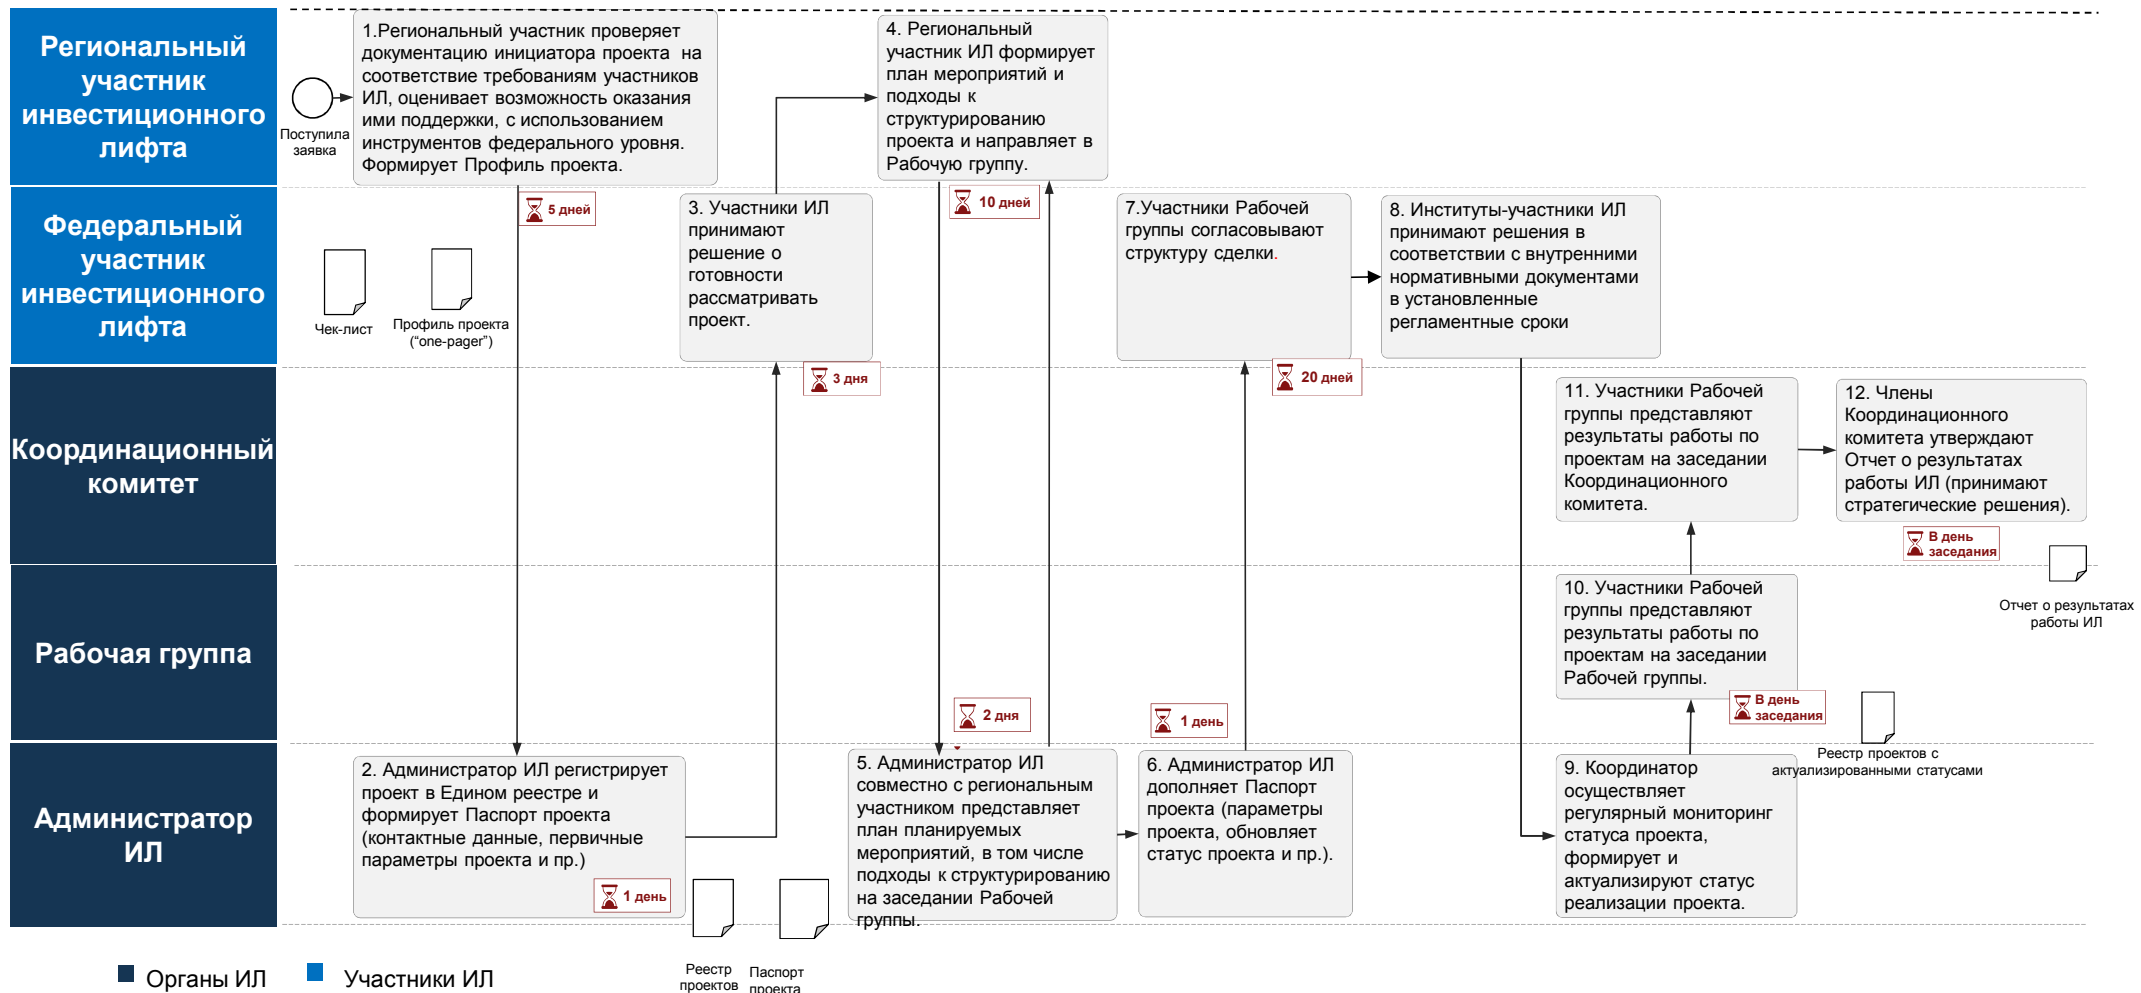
Региональный участник инвестиционного лифта

Федеральный участник инвестиционного лифта

Координационный комитет

Рабочая группа

Администратор ИЛ

Поступила заявка

1.Региональный участник проверяет документацию инициатора проекта на соответствие требованиям участников ИЛ, оценивает возможность оказания ими поддержки, с использованием инструментов федерального уровня. Формирует Профиль проекта.

5 дней

Чек-лист

Профиль проекта (“one-pager”)

2. Администратор ИЛ регистрирует проект в Едином реестре и формирует Паспорт проекта (контактные данные, первичные параметры проекта и пр.)

1 день

Реестр проектов

Паспорт проекта

3. Участники ИЛ принимают решение о готовности рассматривать проект.

3 дня

4. Региональный участник ИЛ формирует план мероприятий и подходы к структурированию проекта и направляет в Рабочую группу.

10 дней

2 дня

5. Администратор ИЛ совместно с региональным участником представляет план планируемых мероприятий, в том числе подходы к структурированию на заседании Рабочей группы.

1 день

6. Администратор ИЛ дополняет Паспорт проекта (параметры проекта, обновляет статус проекта и пр.).

7.Участники Рабочей группы согласовывают структуру сделки.

20 дней

8. Институты-участники ИЛ принимают решения в соответствии с внутренними нормативными документами в установленные регламентные сроки

9. Координатор осуществляет регулярный мониторинг статуса проекта, формирует и актуализируют статус реализации проекта.

Реестр проектов с актуализированными статусами

10. Участники Рабочей группы представляют результаты работы по проектам на заседании Рабочей группы.

В день заседания

11. Участники Рабочей группы представляют результаты работы по проектам на заседании Координационного комитета.

12. Члены Координационного комитета утверждают Отчет о результатах работы ИЛ (принимают стратегические решения).

В день заседания

Отчет о результатах работы ИЛ

Органы ИЛ    Участники ИЛ